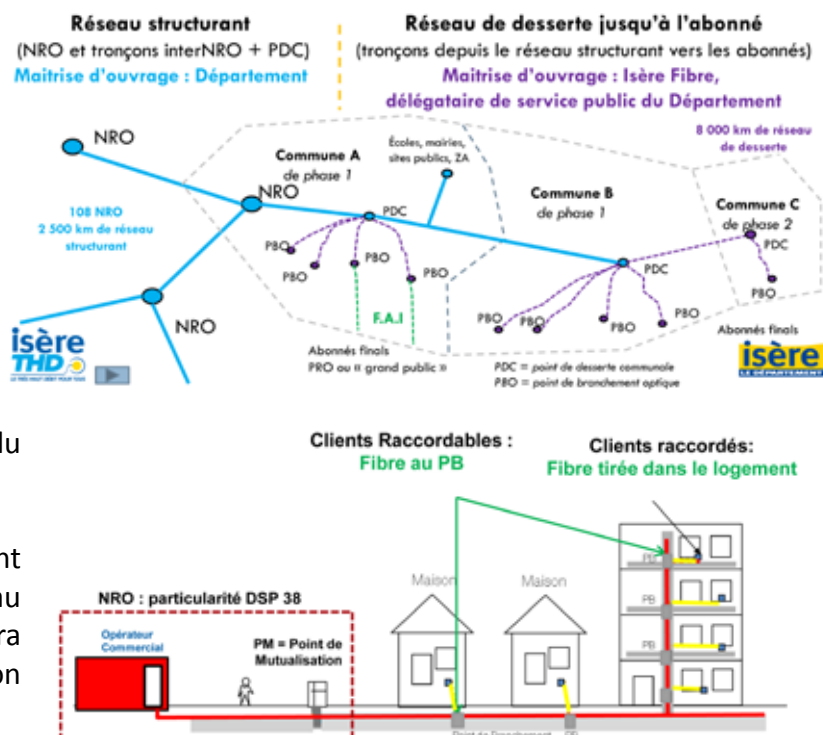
Réseau structurant
(NRO et tronçons interNRO + PDC)
Maitrise d'ouvrage : Département

Réseau de desserte jusqu'à l'abonné
(tronçons depuis le réseau structurant vers les abonnés)
Maitrise d'ouvrage : Isère Fibre, délégataire de service public du Département

NRO
NRO
NRO
108 NRO
2 500 km de réseau structurant
Commune A
de phase 1
Écoles, mairies, sites publics, ZA
PDC
PBO
PBO
PBO
PBO
F.A.I
Abonnés finals
PRO ou « grand public »
Commune B
de phase 1
PDC
PBO
PBO
PBO
PBO
PBO
8 000 km de réseau de desserte
Commune C
de phase 2
PDC
PBO
Abonnés finals
PDC = point de desserte communale
PBO = point de branchement optique
isère THD
isère LE DÉPARTEMENT

du

nt
au
ra
on

Clients Raccordables :
Fibre au PB
Clients raccordés:
Fibre tirée dans le logement
NRO : particularité DSP 38
Opérateur Commercial
PM = Point de Mutualisation
Maison
Maison
PB
PB
PB
PB
Point de Branchement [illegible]